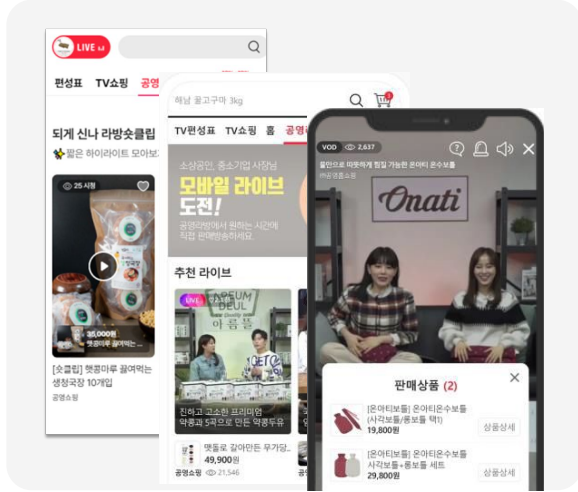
LIVE

편성표 TV쇼핑 공영

되게 신나 라방숏클립
짧은 하이라이트 모아보

25 시청

35,000원
햇꽁마루 끓여먹는

[숏클립] 햇꽁마루 끓여먹는 생청국장 10개입
공영쇼핑

해남 꿀고구마 3kg

TV편성표 TV쇼핑 홈 공영

소상공인, 중소기업 사장님
모바일 라이브 도전!
공영라방에서 원하는 시간에 직접 판매방송하세요.

추천 라이브

LIVE

아름뜰

진하고 고소한 프리미엄 약콩과 1+9로 만든 약콩두유

맷돌로 갈아만든 우가당...
49,900원
공영쇼핑 21,546

VOD 2,637

꿀만으로 따뜻하게 힐링 가능한 온아티 온수보틀
onati

Onati

판매상품 (2)

[온아티보틀] 온아티온수보틀 (사각보틀/롱보틀 택1)
19,800원
상품상세

[온아티보틀] 온아티온수보틀 사각보틀+롱보틀 세트
29,800원
상품상세